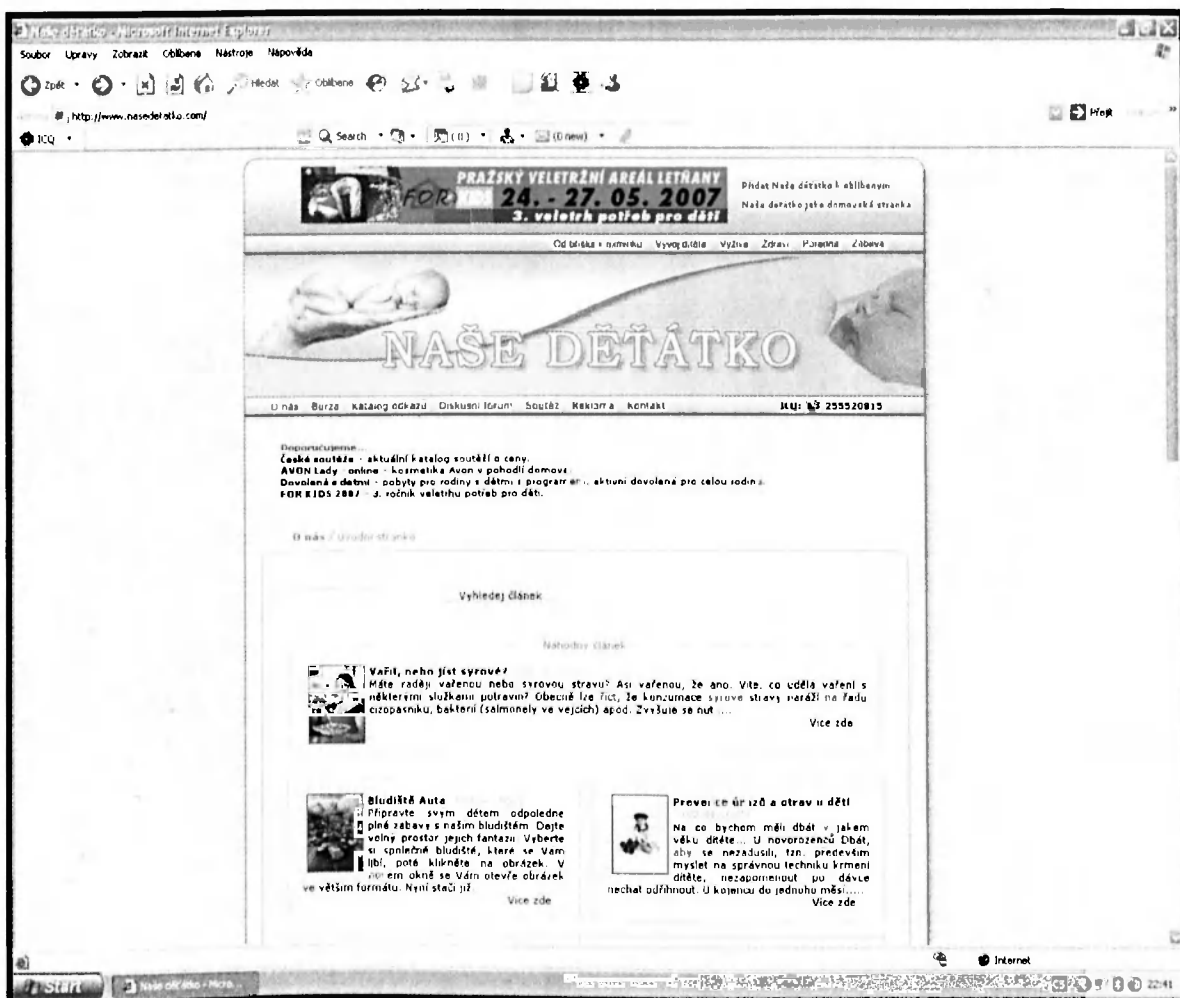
Naše děťátko - Microsoft Internet Explorer

Soubor Úpravy Zobrazit Oblíbené Nástroje Nápověda

Zpět Hledat Oblíbené

http://www.nasedetatko.com/

Přejít

ICQ

Search (0 new)

PRAŽSKÝ VELETRŽNÍ AREÁL LETŇANY
FOR KIDS
24. - 27. 05. 2007
3. veletrh potřeb pro děti

Přidat Naše děťátko k oblíbeným
Naše děťátko jako domovská stránka

Od bříška k náměstku Vývoj dítěte Výživa Zdraví Poradna Zábava

NAŠE DĚŤÁTKO

O nás Burza Katalog odkazů Diskusní fórum Soutěž Reklama Kontakt

ICQ: 255520815

Doporučujeme...
České soutěže - aktuální katalog soutěží o ceny.
AVON Lady - online - kosmetika Avon v pohodlí domova
Dovolená s dětmi - pobyty pro rodiny s dětmi s programem, aktuní dovolená pro celou rodinu.
FOR KIDS 2007 - 3. ročník veletrhu potřeb pro děti.

O nás / úvodní stránka

Vyhledej článek

Náhodný článek

Vařit, nebo jíst syrové?
Máte raději vařenou nebo syrovou stravu? Asi vařenou, že ano. Víte, co udělá vaření s některými složkami potravin? Obecně lze říct, že konzumace syrové stravy naráží na řadu cizopasníků, bakterií (salmonely ve vejcích) apod. Zvyšuje se nut ....
Více zde

Bludiště Auta
Připravte svým dětem odpoledne plné zábavy s naším bludištěm. Dejte volný prostor jejich fantazii. Vyberte si společně bludiště, které se Vám líbí, poté klikněte na obrázek. V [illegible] em okně se Vám otevře obrázek ve větším formátu. Nyní stačí již
Více zde

Prevence úrazů a otrav u dětí
Na co bychom měli dbát v jakém věku dítěte... U novorozenců Dbát, aby se nezadusili, tzn. především myslet na správnou techniku krmení dítěte, nezapomenout po dávce nechat odříhnout. U kojenců do jednoho měsí.....
Více zde

Internet

Start Naše děťátko - Micro...

22:41